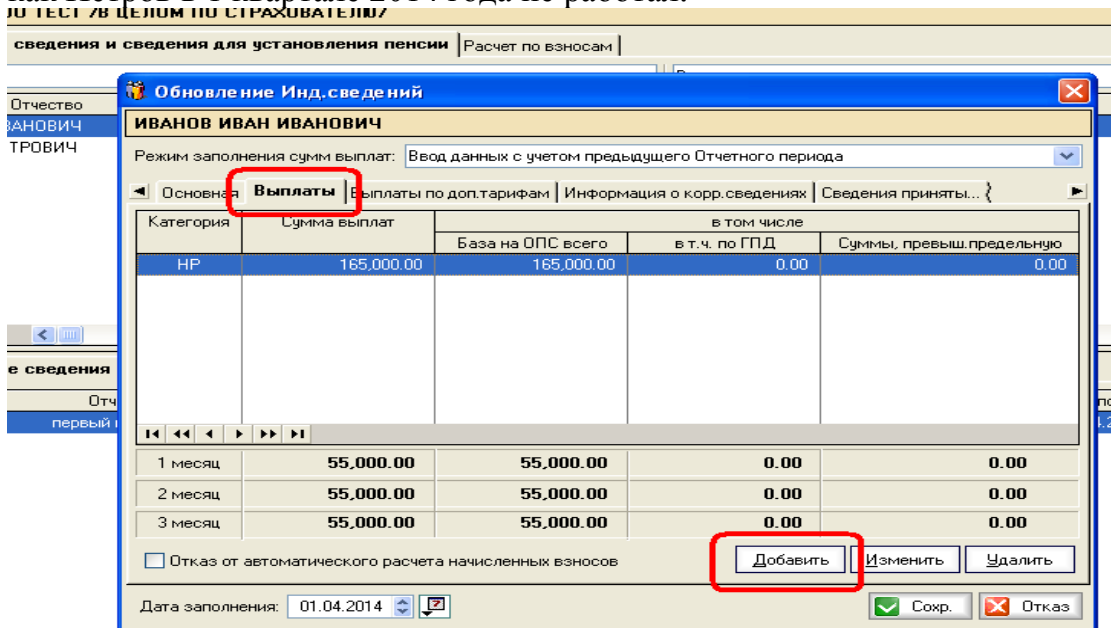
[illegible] 2014 года не работал.
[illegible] ТЕСТ 78 ЦЕЛИОМ ПО СТРАХОВАТЕЛЮ7

сведения и сведения для установления пенсии | Расчет по взносам

Отчество
ВАНОВИЧ
ТРОВИЧ

е сведения
Отч
первый

Обновление Инд.сведений

ИВАНОВ ИВАН ИВАНОВИЧ

Режим заполнения сумм выплат: Ввод данных с учетом предыдущего Отчетного периода

Основная | Выплаты | Выплаты по доп.тарифам | Информация о корр.сведениях | Сведения приняты...

| Категория | Сумма выплат | База на ОПС всего | в т.ч. по ГПД | Суммы, превыш.предельную |
|---|---|---|---|---|
| НР | 165,000.00 | 165,000.00 | 0.00 | 0.00 |

в том числе

| 1 месяц | 55,000.00 | 55,000.00 | 0.00 | 0.00 |
|---|---|---|---|---|
| 2 месяц | 55,000.00 | 55,000.00 | 0.00 | 0.00 |
| 3 месяц | 55,000.00 | 55,000.00 | 0.00 | 0.00 |

Отказ от автоматического расчета начисленных взносов

Добавить | Изменить | Удалить

Дата заполнения: 01.04.2014

Сохр. | Отказ